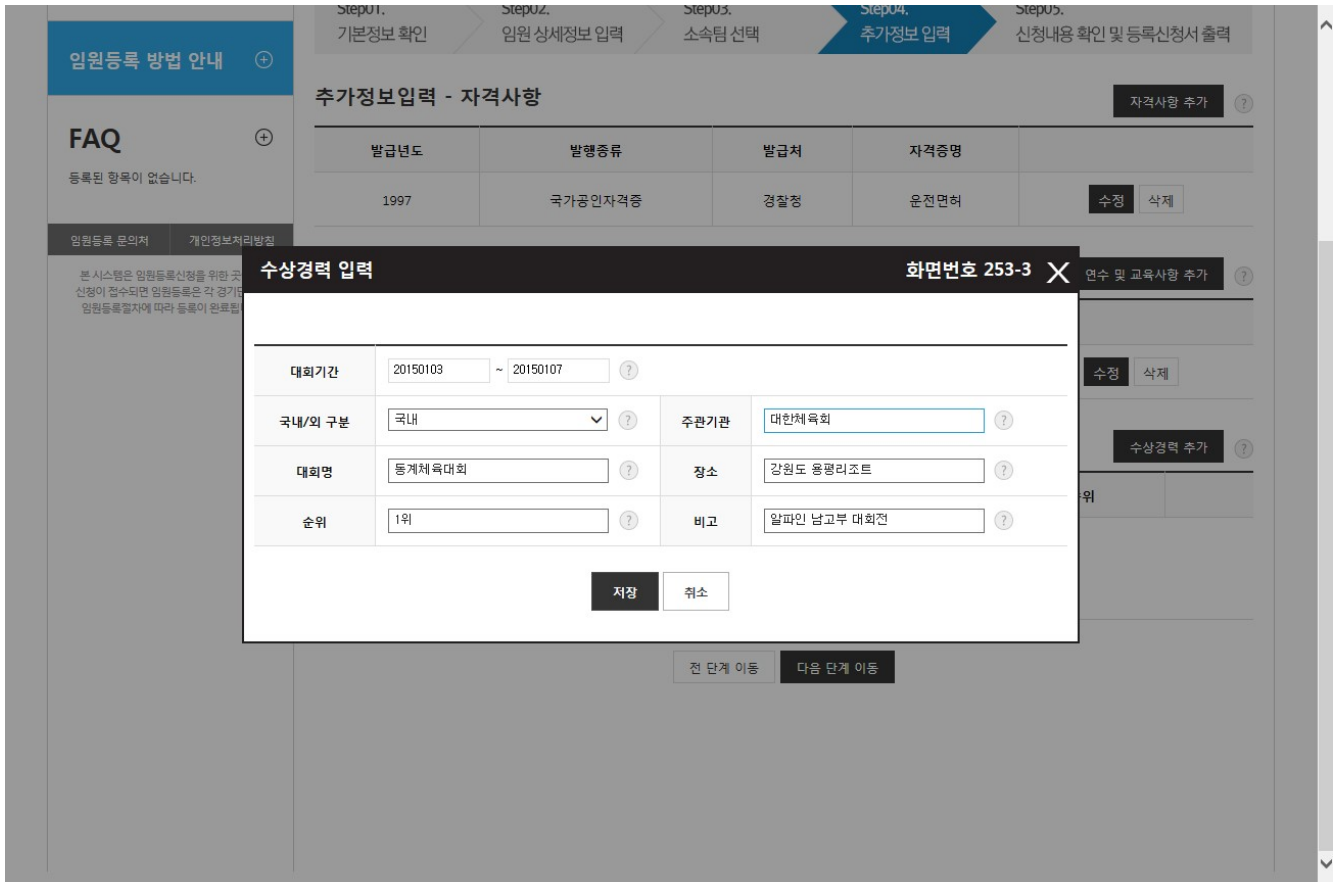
Step01. 기본정보 확인
Step02. 임원 상세정보 입력
Step03. 소속팀 선택
Step04. 추가정보 입력
Step05. 신청내용 확인 및 등록신청서 출력

임원등록 방법 안내 ⊕

FAQ ⊕
등록된 항목이 없습니다.

임원등록 문의처
개인정보처리방침

본 시스템은 임원등록신청을 위한 곳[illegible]
신청이 접수되면 임원등록은 각 경기단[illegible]
임원등록절차에 따라 등록이 완료됩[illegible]

추가정보입력 - 자격사항
자격사항 추가 ?

| 발급년도 | 발행종류 | 발급처 | 자격증명 | |
|---|---|---|---|---|
| 1997 | 국가공인자격증 | 경찰청 | 운전면허 | 수정 삭제 |

연수 및 교육사항 추가 ?
수정 삭제
수상경력 추가 ?
위

수상경력 입력
화면번호 253-3 X

| | | | |
|---|---|---|---|
| 대회기간 | 20150103 ~ 20150107 ? | | |
| 국내/외 구분 | 국내 ? | 주관기관 | 대한체육회 ? |
| 대회명 | 동계체육대회 ? | 장소 | 강원도 용평리조트 ? |
| 순위 | 1위 ? | 비고 | 알파인 남고부 대회전 ? |

저장 취소

전 단계 이동 다음 단계 이동